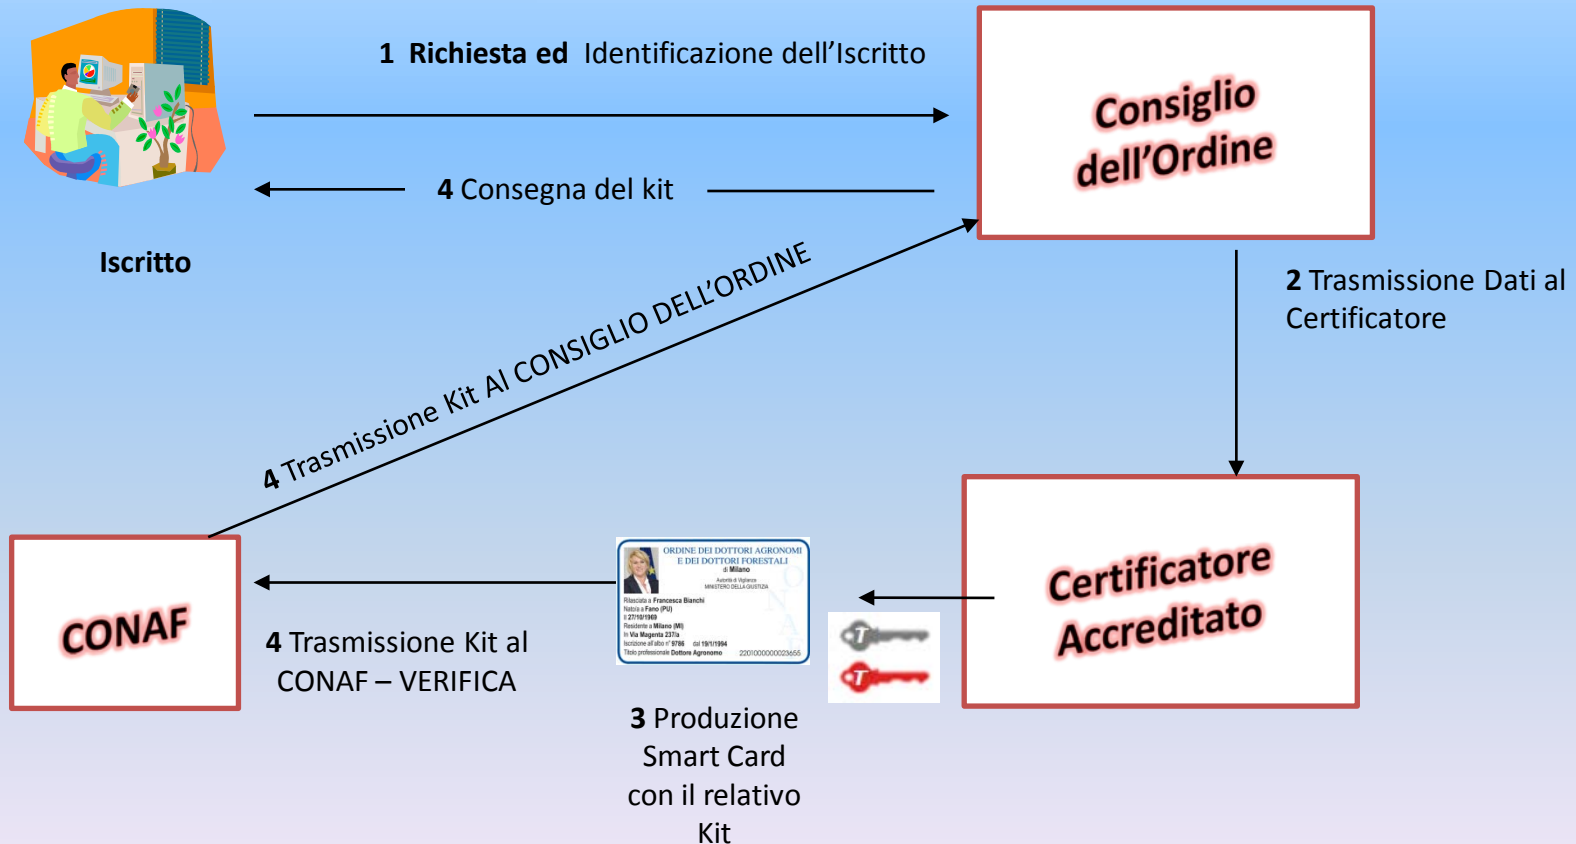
1 Richiesta ed Identificazione dell'Iscritto

Consiglio dell'Ordine

4 Consegna del kit

Iscritto

2 Trasmissione Dati al Certificatore

4 Trasmissione Kit Al CONSIGLIO DELL'ORDINE

Certificatore Accreditato

ORDINE DEI DOTTORI AGRONOMI E DEI DOTTORI FORESTALI di Milano

Autorità di Vigilanza MINISTERO DELLA GIUSTIZIA

Rilasciata a Francesca Bianchi
Nata/o a Fano (PU)
il 27/10/1969
Residente a Milano (MI)
In Via Magenta 237/a
Iscrizione all'albo n° 9786 dal 19/1/1994
Titolo professionale Dottore Agronomo 2201000000023656

CONAF

CONAF

4 Trasmissione Kit al CONAF – VERIFICA

3 Produzione Smart Card con il relativo Kit